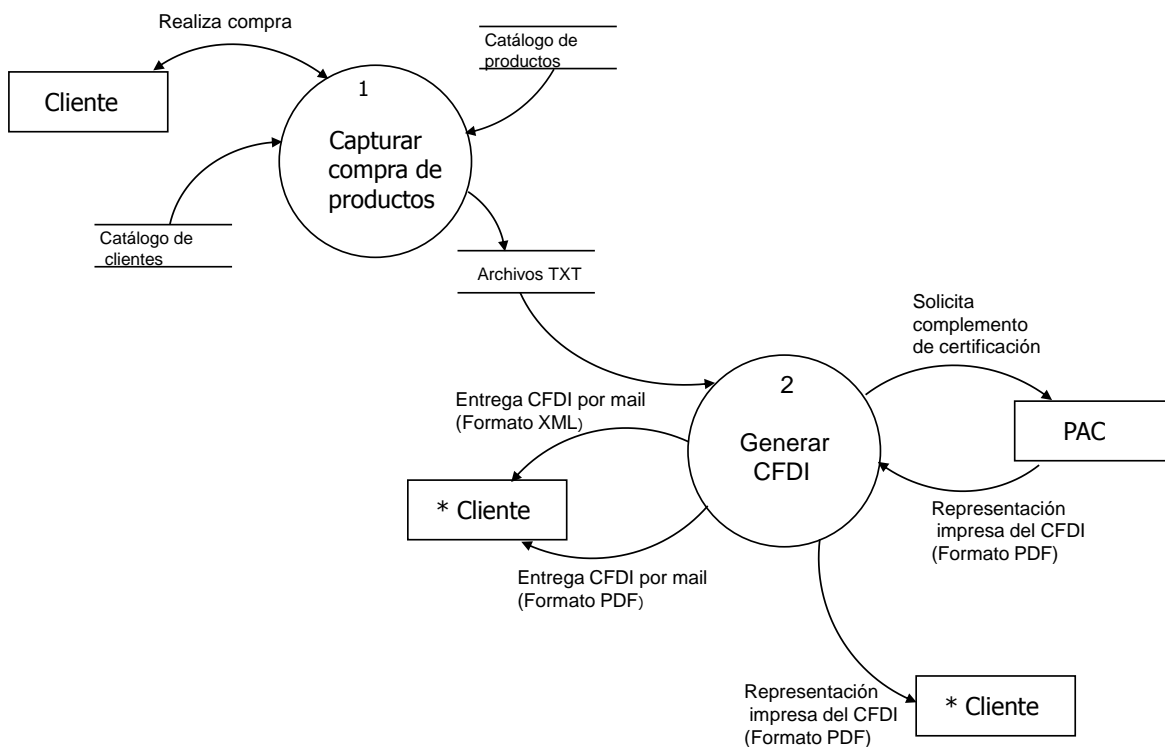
Realiza compra

Cliente

Catálogo de productos

1

Capturar compra de productos

Catálogo de clientes

Archivos TXT

Solicita complemento de certificación

Entrega CFDI por mail (Formato XML)

2

Generar CFDI

PAC

* Cliente

Representación impresa del CFDI (Formato PDF)

Entrega CFDI por mail (Formato PDF)

Representación impresa del CFDI (Formato PDF)

* Cliente